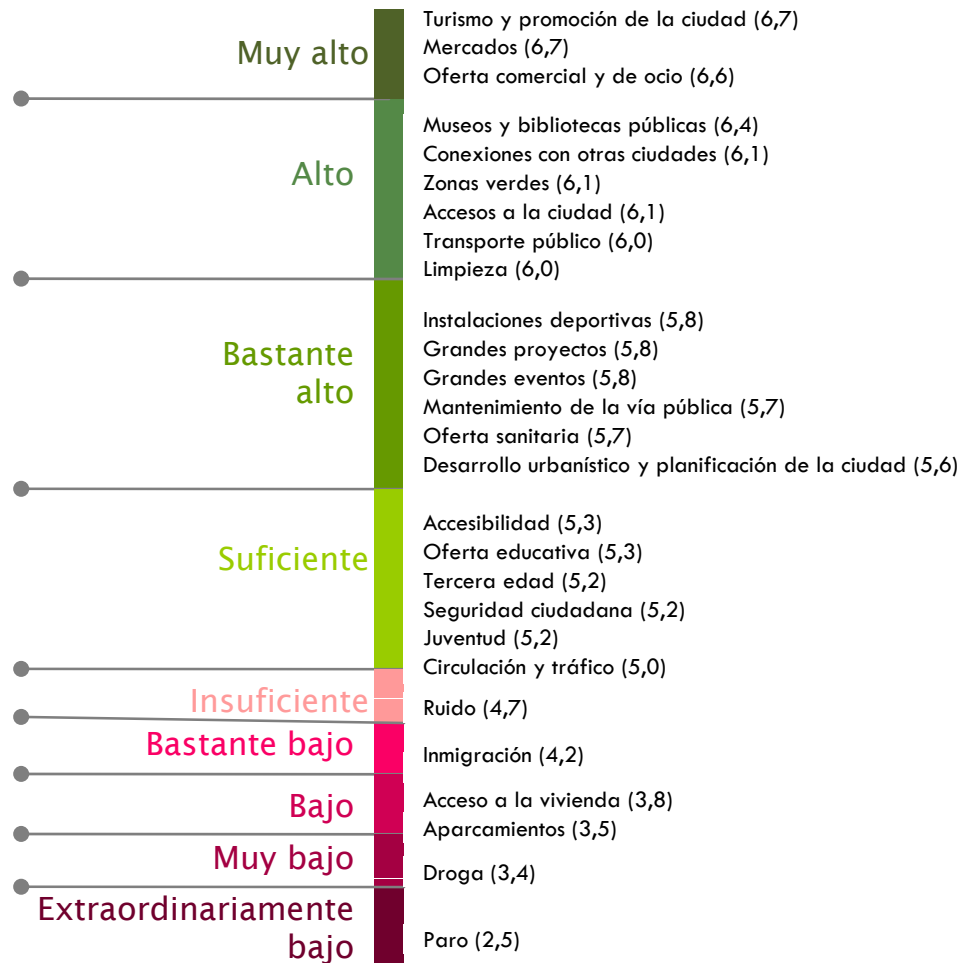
Muy alto

Turismo y promoción de la ciudad (6,7)
Mercados (6,7)
Oferta comercial y de ocio (6,6)

Alto

Museos y bibliotecas públicas (6,4)
Conexiones con otras ciudades (6,1)
Zonas verdes (6,1)
Accesos a la ciudad (6,1)
Transporte público (6,0)
Limpieza (6,0)

Bastante alto

Instalaciones deportivas (5,8)
Grandes proyectos (5,8)
Grandes eventos (5,8)
Mantenimiento de la vía pública (5,7)
Oferta sanitaria (5,7)
Desarrollo urbanístico y planificación de la ciudad (5,6)

Suficiente

Accesibilidad (5,3)
Oferta educativa (5,3)
Tercera edad (5,2)
Seguridad ciudadana (5,2)
Juventud (5,2)
Circulación y tráfico (5,0)

Insuficiente

Ruido (4,7)

Bastante bajo

Inmigración (4,2)

Bajo

Acceso a la vivienda (3,8)
Aparcamientos (3,5)

Muy bajo

Droga (3,4)

Extraordinariamente bajo

Paro (2,5)